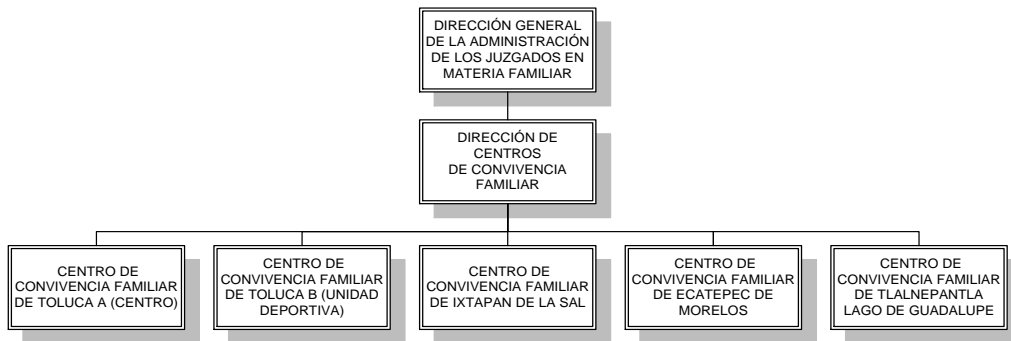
DIRECCIÓN GENERAL DE LA ADMINISTRACIÓN DE LOS JUZGADOS EN MATERIA FAMILIAR

DIRECCIÓN DE CENTROS DE CONVIVENCIA FAMILIAR

CENTRO DE CONVIVENCIA FAMILIAR DE TOLUCA A (CENTRO)

CENTRO DE CONVIVENCIA FAMILIAR DE TOLUCA B (UNIDAD DEPORTIVA)

CENTRO DE CONVIVENCIA FAMILIAR DE IXTAPAN DE LA SAL

CENTRO DE CONVIVENCIA FAMILIAR DE ECATEPEC DE MORELOS

CENTRO DE CONVIVENCIA FAMILIAR DE TLALNEPANTLA LAGO DE GUADALUPE